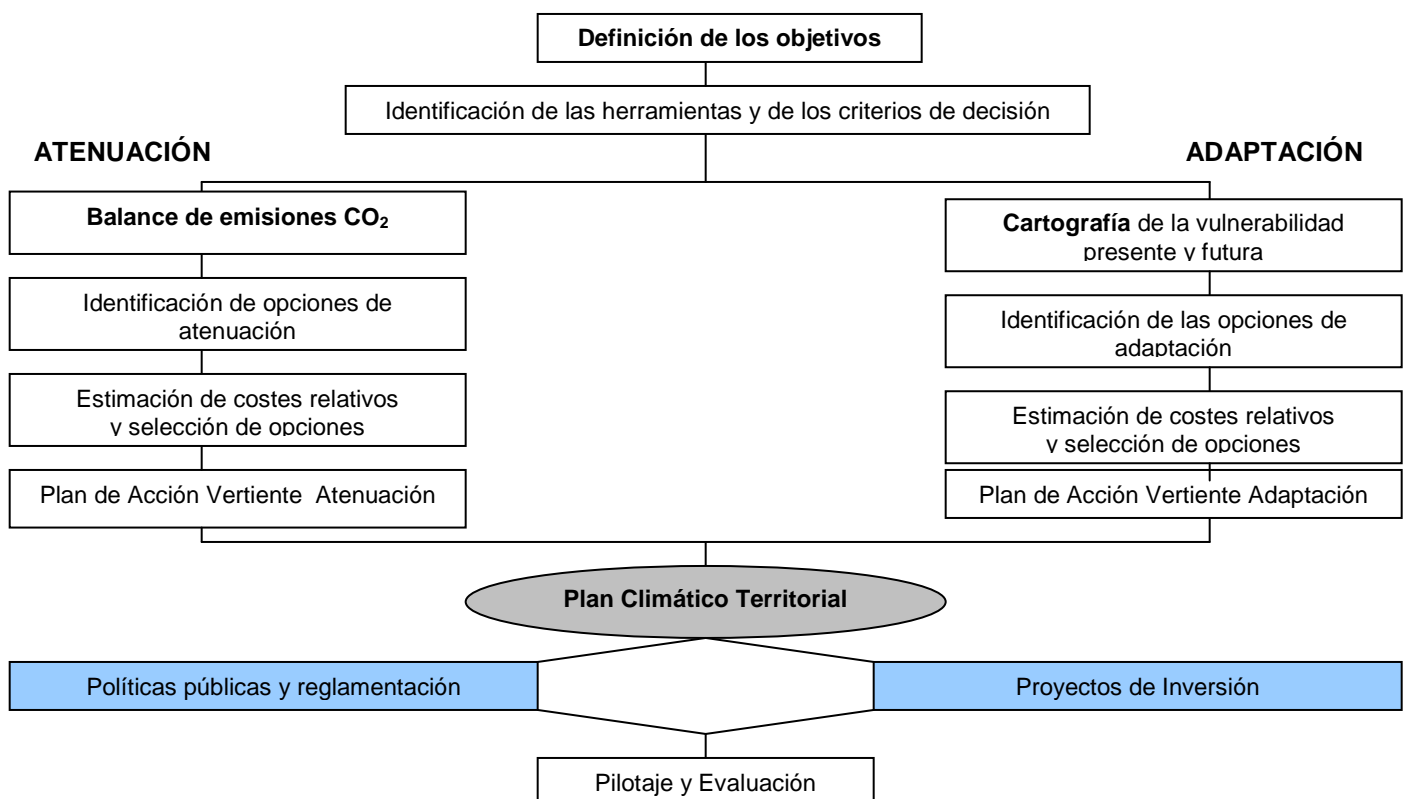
Definición de los objetivos

Identificación de las herramientas y de los criterios de decisión

ATENUACIÓN

ADAPTACIÓN

Balance de emisiones $CO_2$

Identificación de opciones de atenuación

Estimación de costes relativos y selección de opciones

Plan de Acción Vertiente Atenuación

Cartografía de la vulnerabilidad presente y futura

Identificación de las opciones de adaptación

Estimación de costes relativos y selección de opciones

Plan de Acción Vertiente Adaptación

Plan Climático Territorial

Políticas públicas y reglamentación

Proyectos de Inversión

Pilotaje y Evaluación